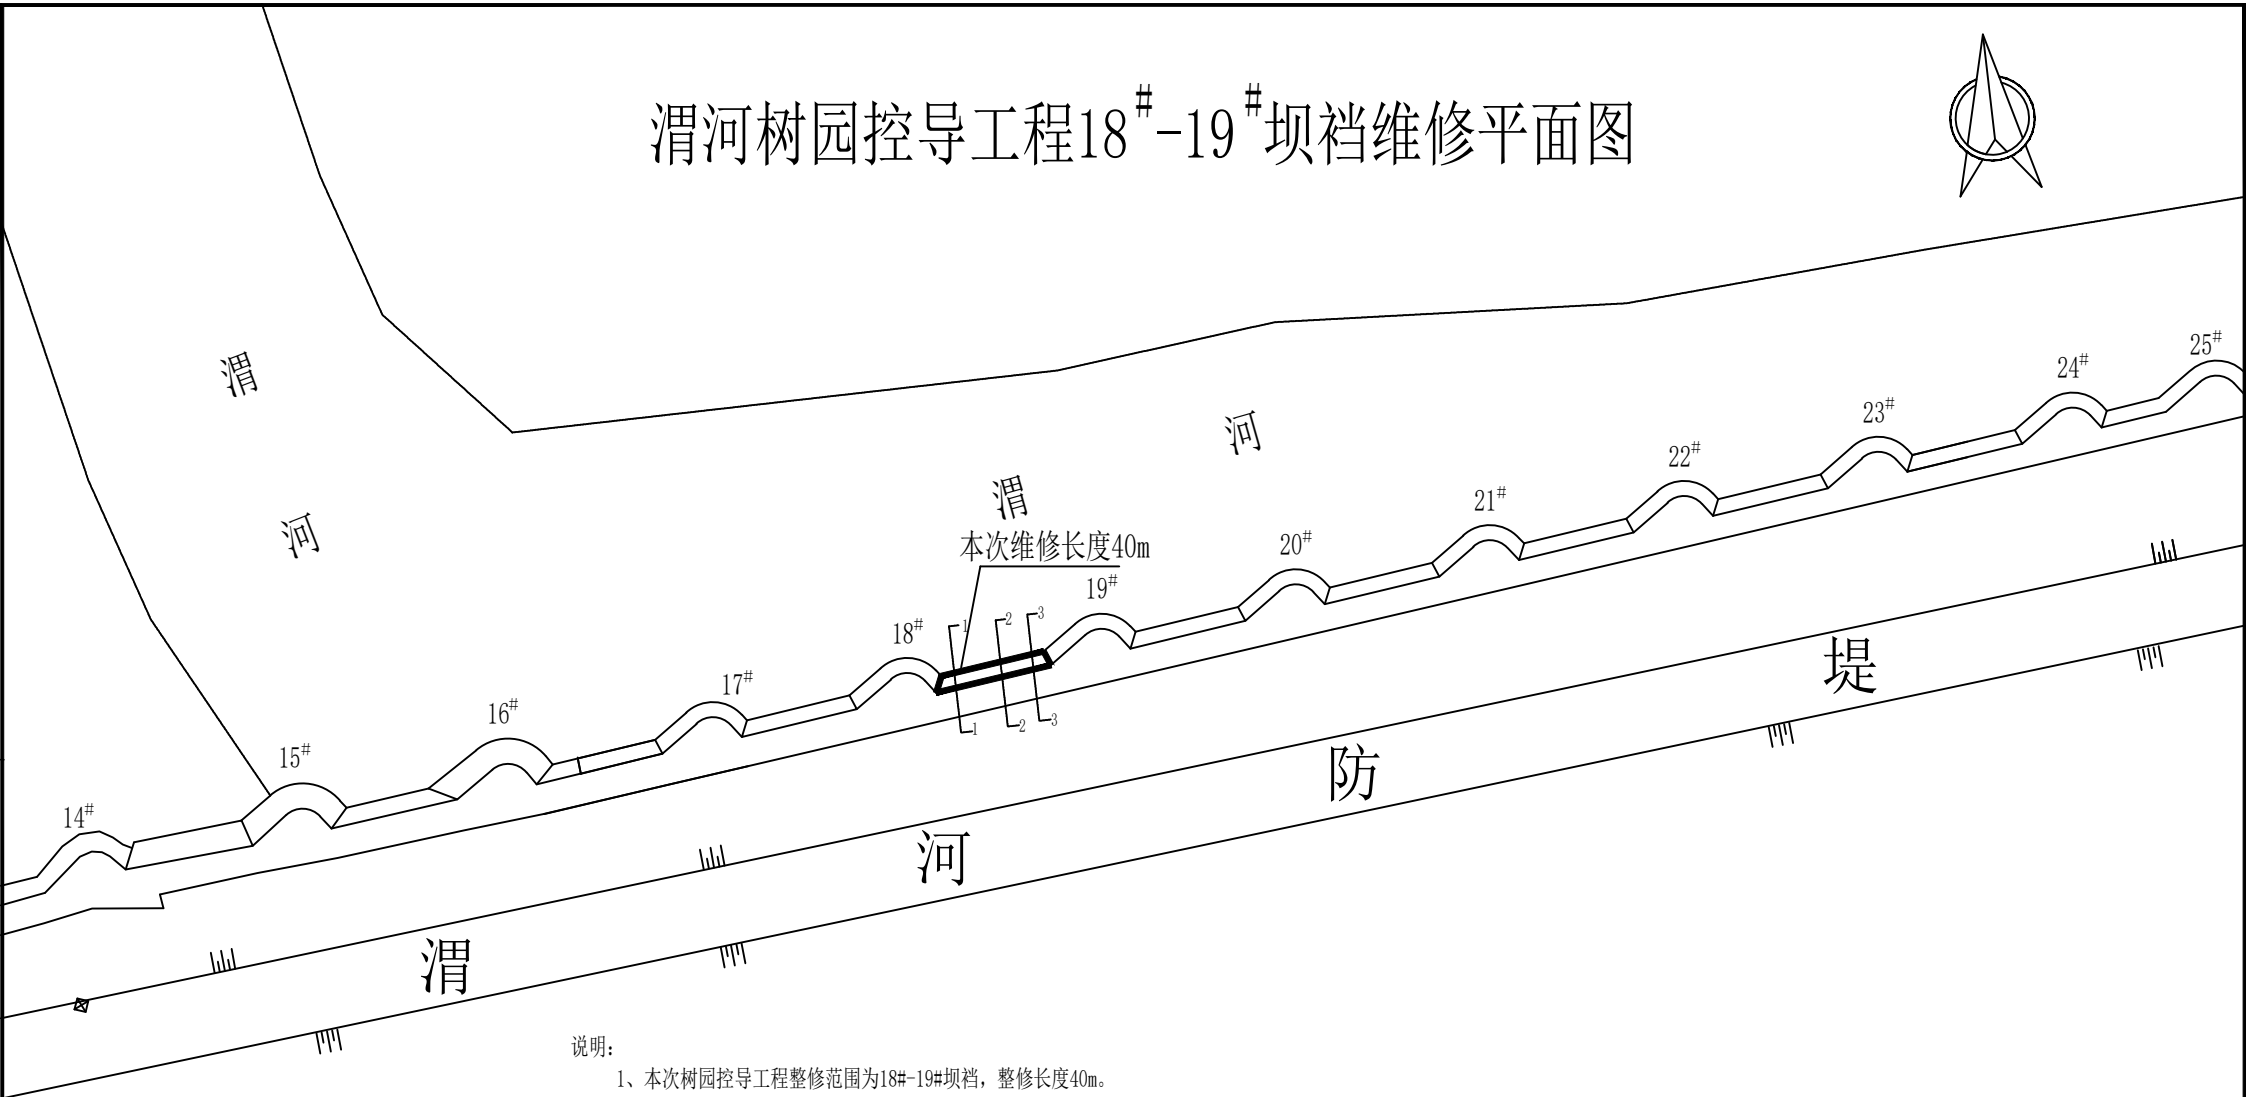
渭河树园控导工程18$^{\#}$-19$^{\#}$坝裆维修平面图

渭

河

河

渭

本次维修长度40m

25$^{\#}$

24$^{\#}$

23$^{\#}$

22$^{\#}$

21$^{\#}$

20$^{\#}$

19$^{\#}$

18$^{\#}$

17$^{\#}$

16$^{\#}$

15$^{\#}$

14$^{\#}$

1 2 3

1 2 3

堤

防

河

渭

说明：

1、本次树园控导工程整修范围为18#-19#坝裆，整修长度40m。